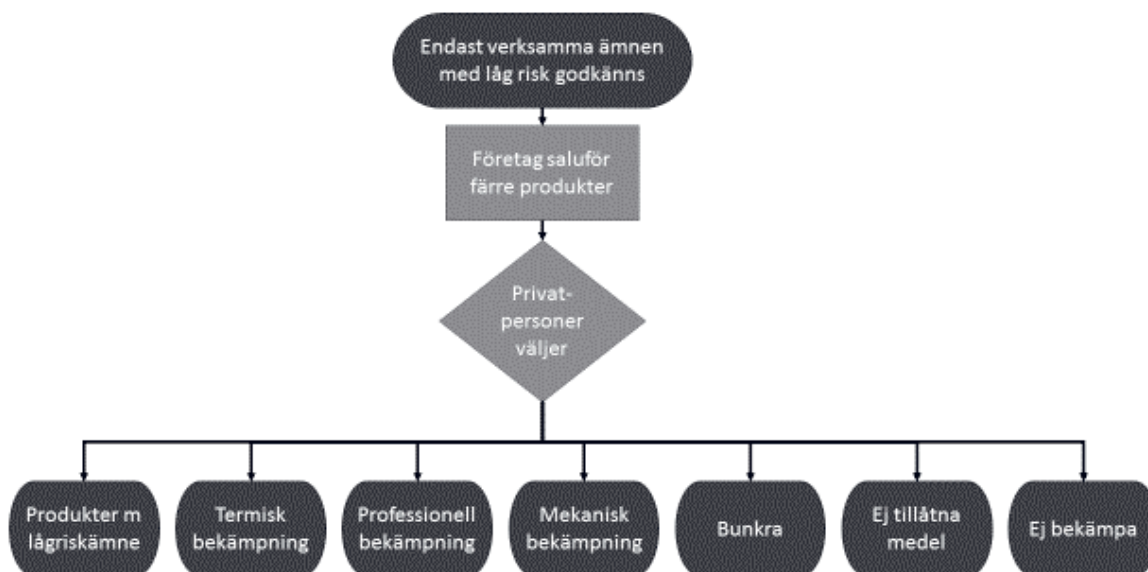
Endast verksamma ämnen med låg risk godkänns

Företag saluför färre produkter

Privat-personer väljer

Produkter m lågriskämne

Termisk bekämpning

Professionell bekämpning

Mekanisk bekämpning

Bunkra

Ej tillåtna medel

Ej bekämpa